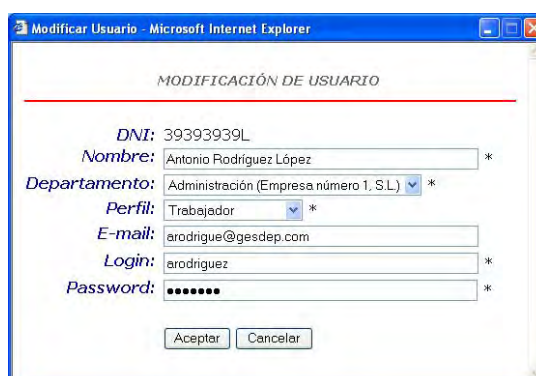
Modificar Usuario - Microsoft Internet Explorer

MODIFICACIÓN DE USUARIO

DNI: 39393939L
Nombre: Antonio Rodríguez López *
Departamento: Administración (Empresa número 1, S.L.) *
Perfil: Trabajador *
E-mail: arodrigue@gesdep.com
Login: arodriguez *
Password: ••••••• *

Aceptar Cancelar